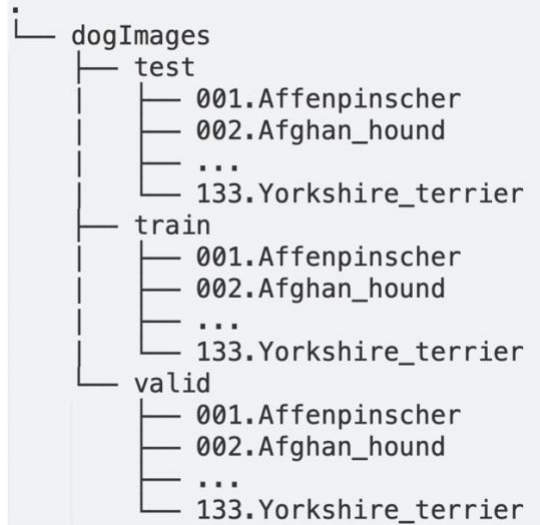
.
└── dogImages
    ├── test
    │   ├── 001.Affenpinscher
    │   ├── 002.Afghan_hound
    │   ├── ...
    │   └── 133.Yorkshire_terrier
    ├── train
    │   ├── 001.Affenpinscher
    │   ├── 002.Afghan_hound
    │   ├── ...
    │   └── 133.Yorkshire_terrier
    └── valid
        ├── 001.Affenpinscher
        ├── 002.Afghan_hound
        ├── ...
        └── 133.Yorkshire_terrier